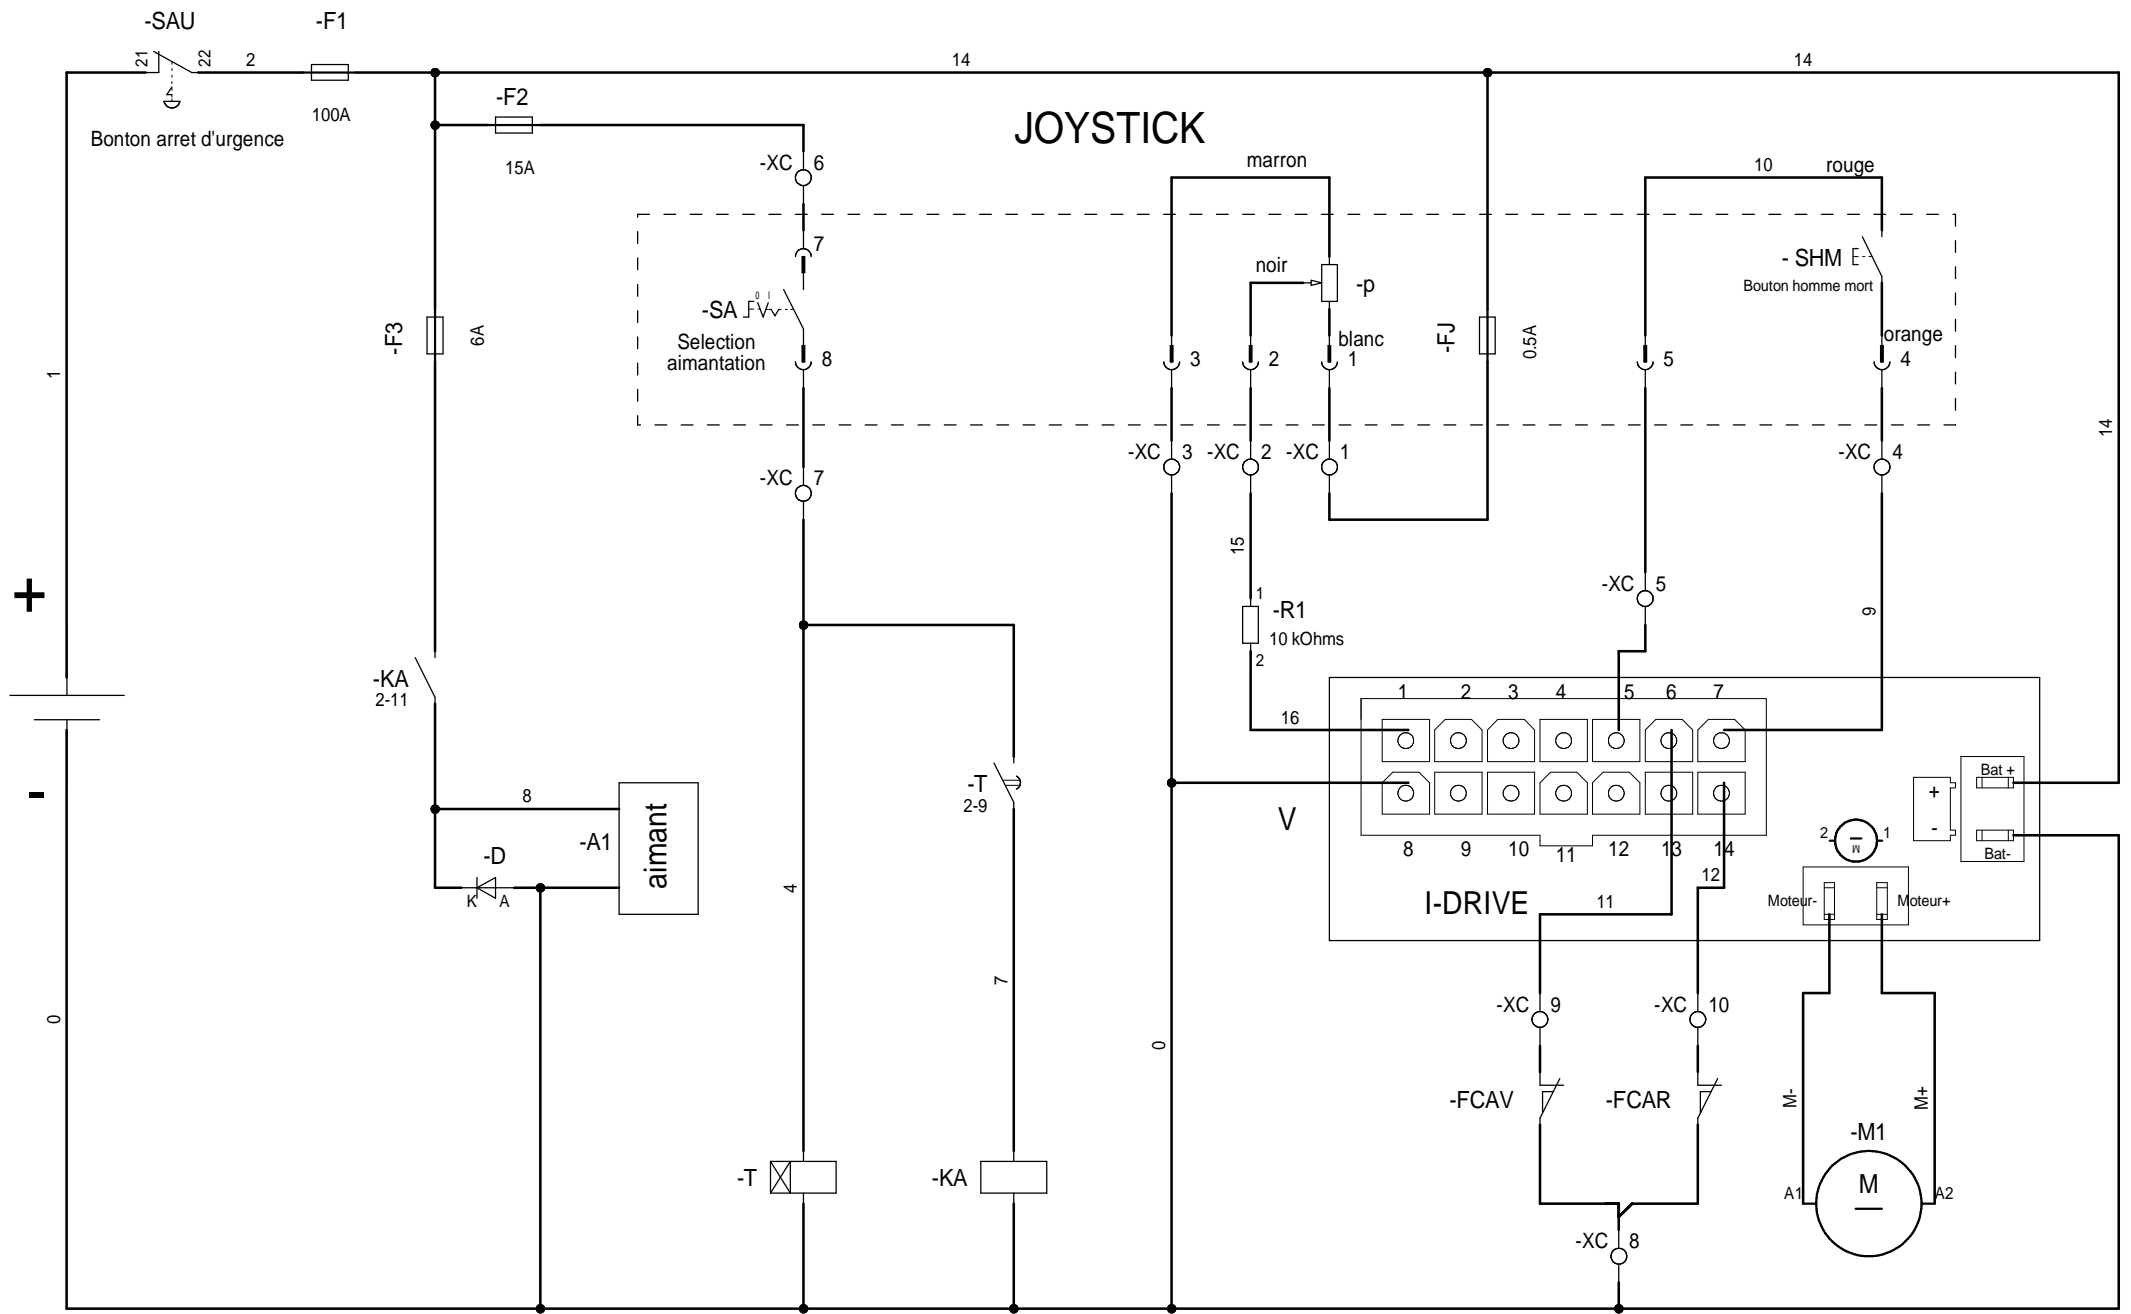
-SAU
-F1
21
22
2
100A
Bonton arret d'urgence
14
14
-F2
15A
JOYSTICK
-XC 6
7
-SA
0 1
Selection aimantation
8
-XC 7
marron
noir
-p
blanc
3
2
1
-FJ
0.5A
10
rouge
- SHM
Bouton homme mort
orange
5
4
-XC 3
-XC 2
-XC 1
-XC 4
-F3
6A
1
14
15
1
-R1
10 kOhms
2
-XC 5
9
+
-
-KA
2-11
16
1 2 3 4 5 6 7
8 9 10 11 12 13 14
V
I-DRIVE
11
12
Bat +
Bat-
+
-
2
1
Moteur-
Moteur+
8
-A1
aimant
-D
K
A
4
-T
2-9
7
0
0
-XC 9
-XC 10
-FCAV
-FCAR
M-
M+
-M1
A1
M
A2
-T
-KA
-XC 8